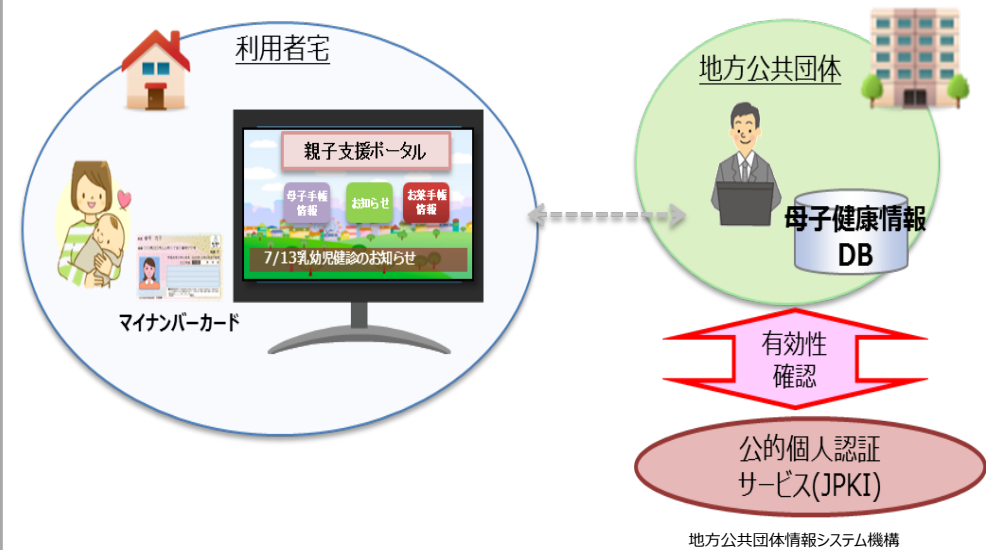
利用者宅

親子支援ポータル

母子手帳情報

お知らせ

お薬手帳情報

7/13乳幼児健診のお知らせ

マイナンバーカード

地方公共団体

母子健康情報 DB

有効性確認

公的個人認証サービス(JPKI)

地方公共団体情報システム機構